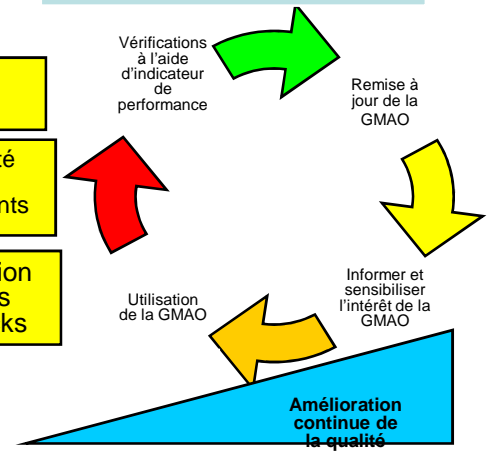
Vérifications à l'aide d'indicateur de performance

Remise à jour de la GMAO

Informer et sensibiliser l'intérêt de la GMAO

Utilisation de la GMAO

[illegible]té

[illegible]nts

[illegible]ion
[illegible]s
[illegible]ks

Amélioration continue de la qualité